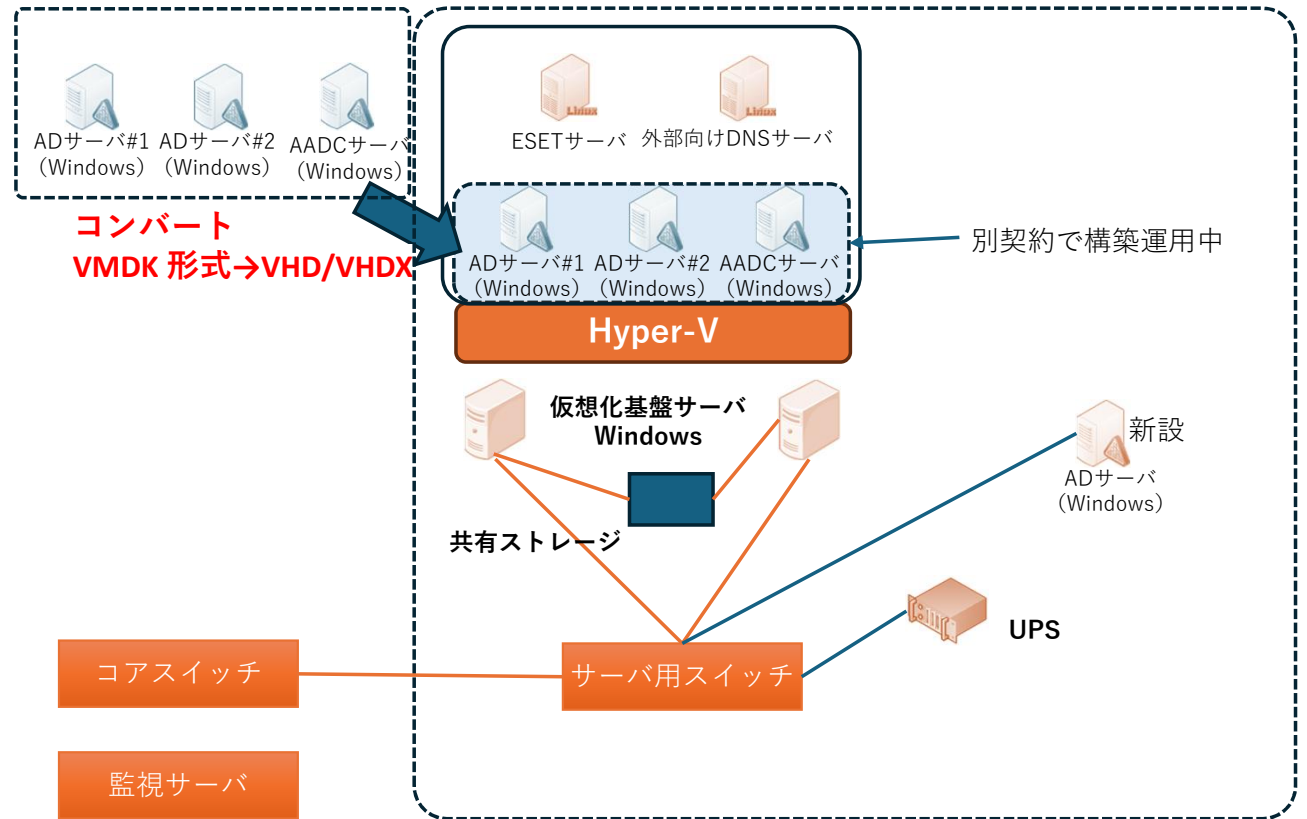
ADサーバ#1 (Windows)
ADサーバ#2 (Windows)
AADCサーバ (Windows)

コンバート
VMDK 形式→VHD/VHDX

Linux
Linux
ESETサーバ
外部向けDNSサーバ

ADサーバ#1 (Windows)
ADサーバ#2 (Windows)
AADCサーバ (Windows)

別契約で構築運用中

Hyper-V

仮想化基盤サーバ
Windows

新設
ADサーバ (Windows)

共有ストレージ

UPS

コアスイッチ

サーバ用スイッチ

監視サーバ